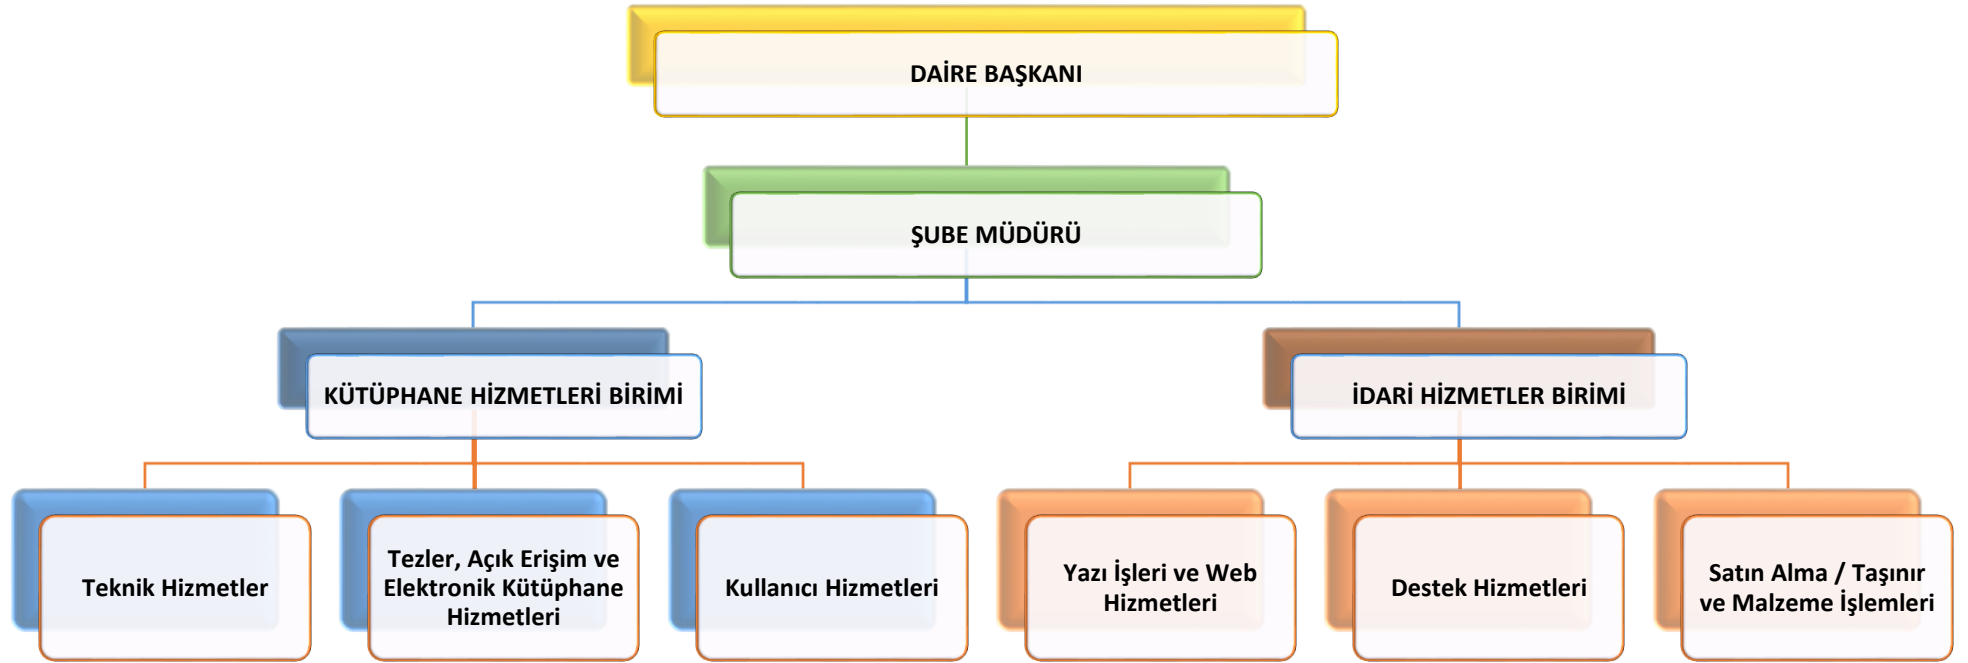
DAİRE BAŞKANI

ŞUBE MÜDÜRÜ

KÜTÜPHANE HİZMETLERİ BİRİMİ

İDARİ HİZMETLER BİRİMİ

Teknik Hizmetler

Tezler, Açık Erişim ve Elektronik Kütüphane Hizmetleri

Kullanıcı Hizmetleri

Yazı İşleri ve Web Hizmetleri

Destek Hizmetleri

Satın Alma / Taşınır ve Malzeme İşlemleri